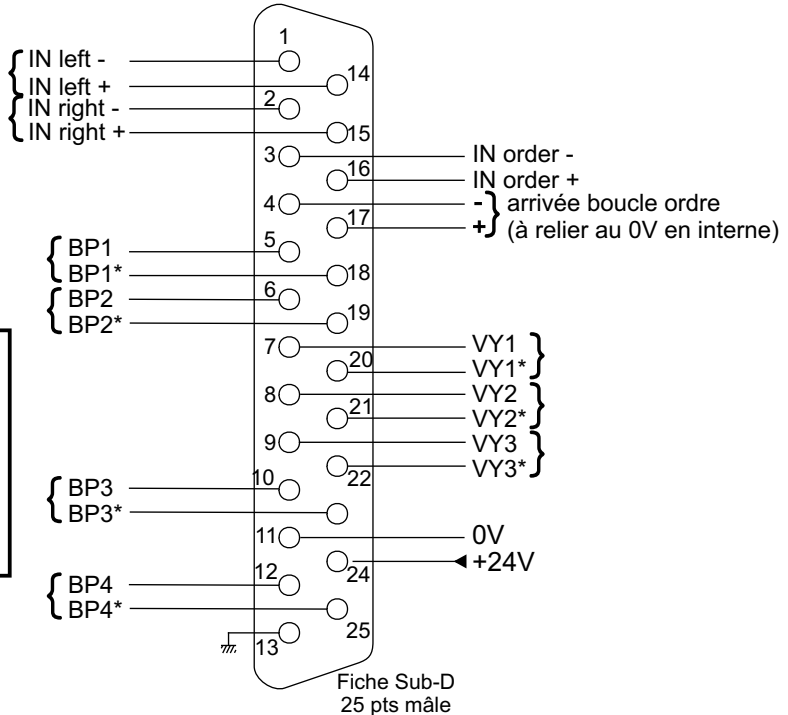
1
IN left -
14
IN left +
2
IN right -
15
IN right +
3
IN order -
16
IN order +
4
-
arrivée boucle ordre
17
+
(à relier au 0V en interne)
5
BP1
18
BP1*
6
BP2
19
BP2*
7
VY1
20
VY1*
8
VY2
21
VY2*
9
VY3
22
VY3*
10
BP3
BP3*
11
0V
24
+24V
12
BP4
BP4*
25
13
Fiche Sub-D
25 pts mâle